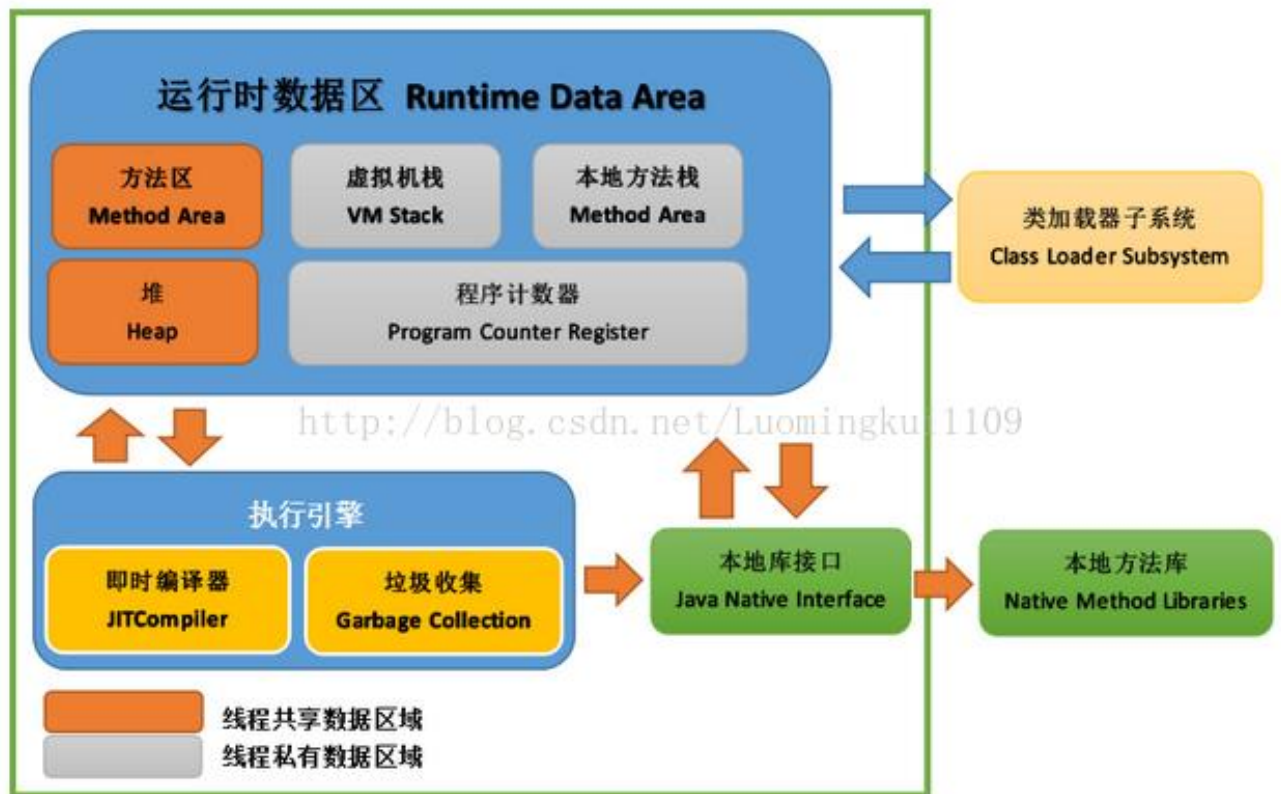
运行时数据区 Runtime Data Area

方法区
Method Area

虚拟机栈
VM Stack

本地方法栈
Method Area

堆
Heap

程序计数器
Program Counter Register

类加载器子系统
Class Loader Subsystem

http://blog.csdn.net/Luomingkui1109

执行引擎

即时编译器
JITCompiler

垃圾收集
Garbage Collection

本地库接口
Java Native Interface

本地方法库
Native Method Libraries

线程共享数据区域

线程私有数据区域